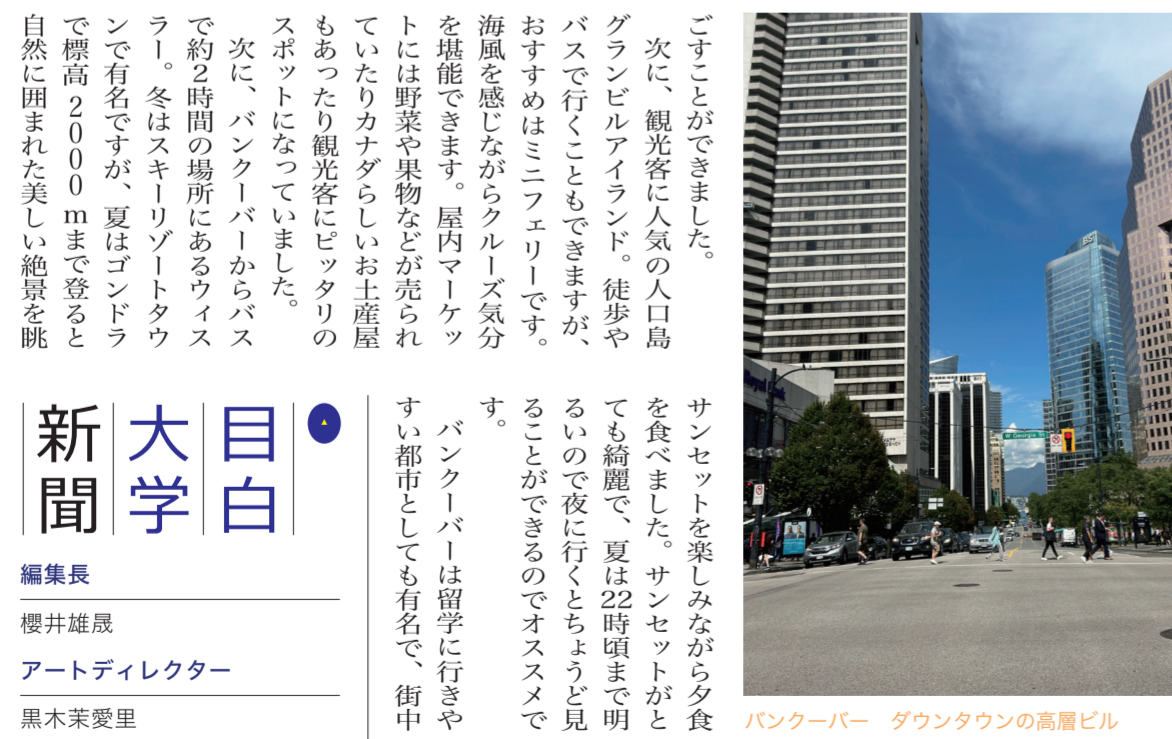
ごすことができました。

次に、観光客に人気の人口島グランビルアイランド。徒歩やバスで行くこともできますが、おすすめはミニフェリーです。海風を感じながらクルーズ気分を堪能できます。屋内マーケットには野菜や果物などが売られていたりカナダらしいお土産屋もあったり観光客にピッタリのスポットになっていました。

次に、バンクーバーからバスで約2時間の場所にあるウィスラー。冬はスキーリゾートタウンで有名ですが、夏はゴンドラで標高2000mまで登ると自然に囲まれた美しい絶景を眺

サンセットを楽しみながら夕食を食べました。サンセットがとても綺麗で、夏は22時頃まで明るいので夜に行くとちょうど見ることができるのでオススメです。

バンクーバーは留学に行きやすい都市としても有名で、街中

目白大学新聞

編集長

櫻井雄晟

アートディレクター

黒木茉愛里

バンクーバー　ダウンタウンの高層ビル